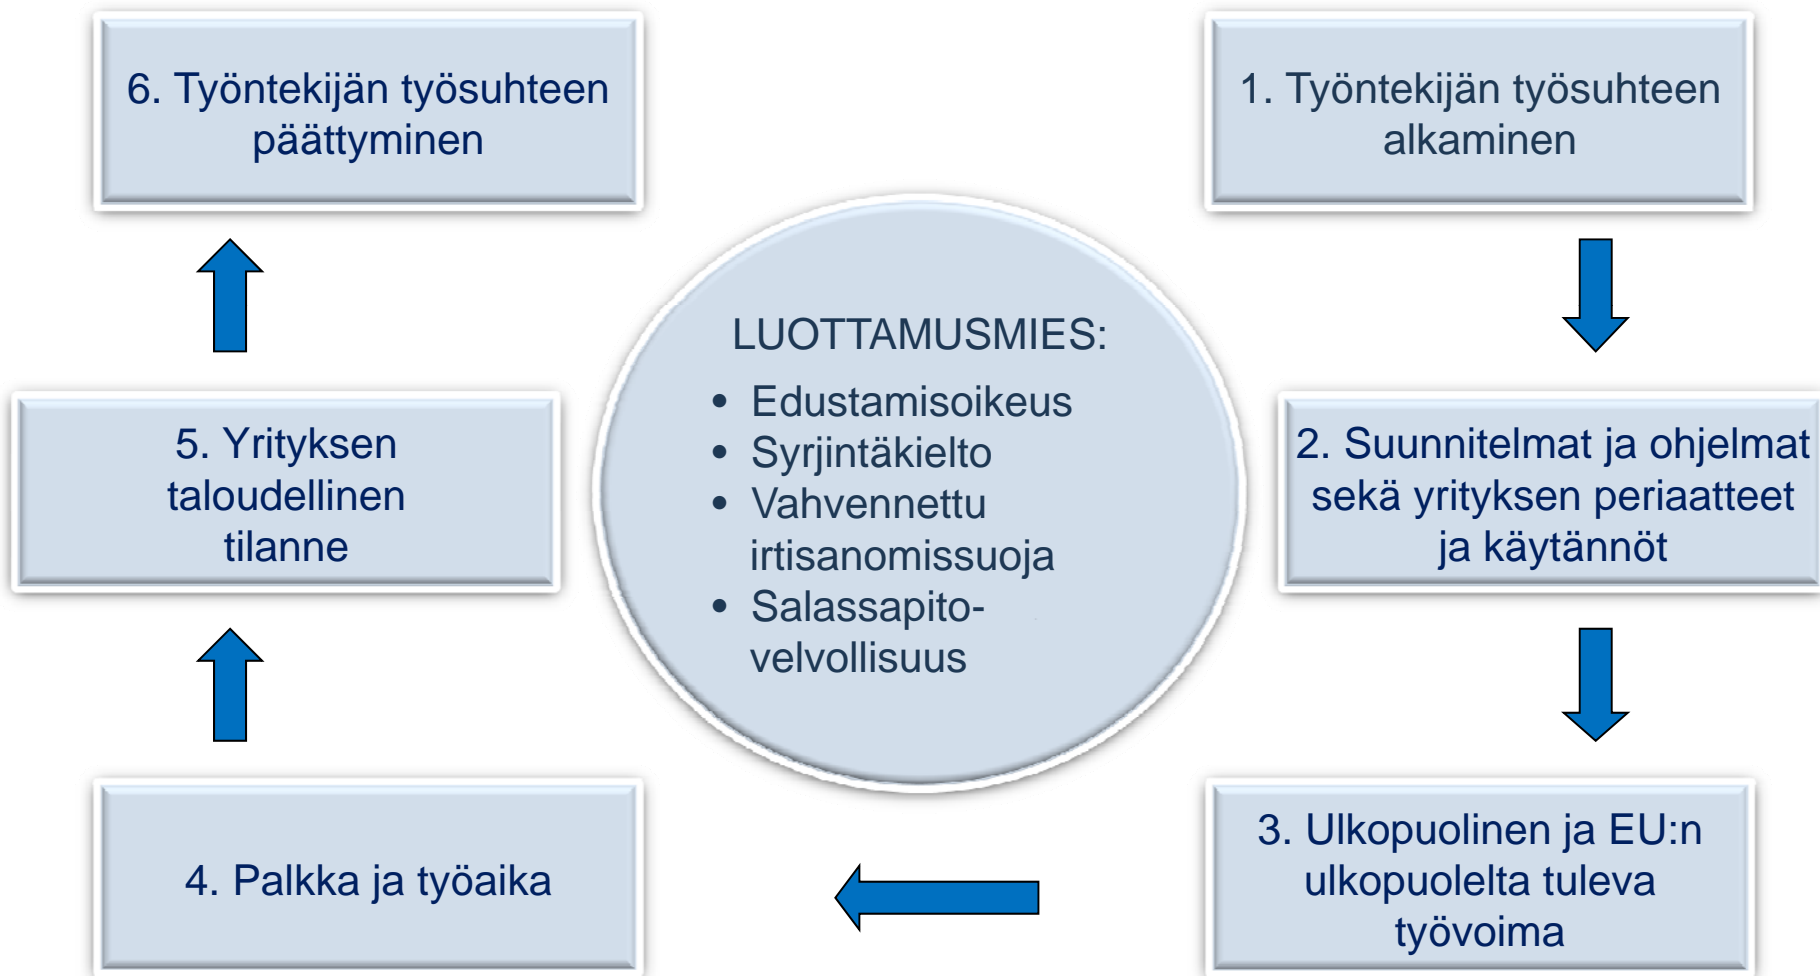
6. Työntekijän työsuhteen päättyminen

1. Työntekijän työsuhteen alkaminen

LUOTTAMUSMIES:

- Edustamisoikeus
- Syrjintäkielto
- Vahvennettu irtisanomissuoja
- Salassapito-velvollisuus

5. Yrityksen taloudellinen tilanne

2. Suunnitelmat ja ohjelmat sekä yrityksen periaatteet ja käytännöt

4. Palkka ja työaika

3. Ulkopuolinen ja EU:n ulkopuolelta tuleva työvoima